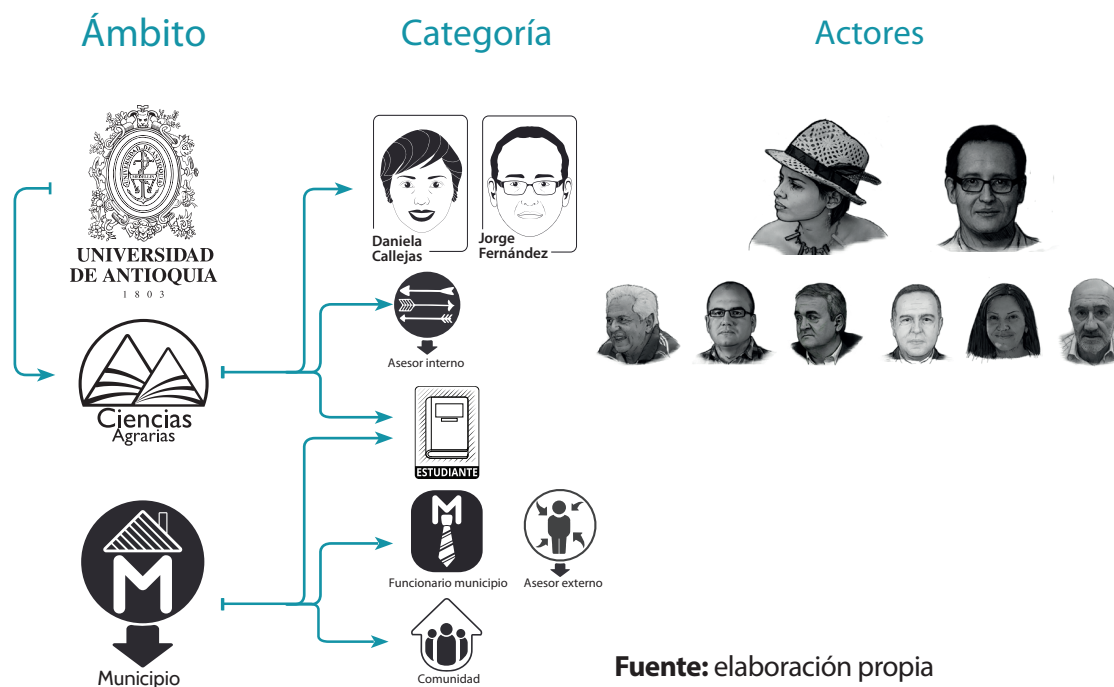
Ámbito

Categoría

Actores

UNIVERSIDAD DE ANTIOQUIA
1 8 0 3

Ciencias
Agrarias

Municipio

Daniela Callejas

Jorge Fernández

Asesor interno

ESTUDIANTE

M

Funcionario municipio

Asesor externo

Comunidad

**Fuente:** elaboración propia